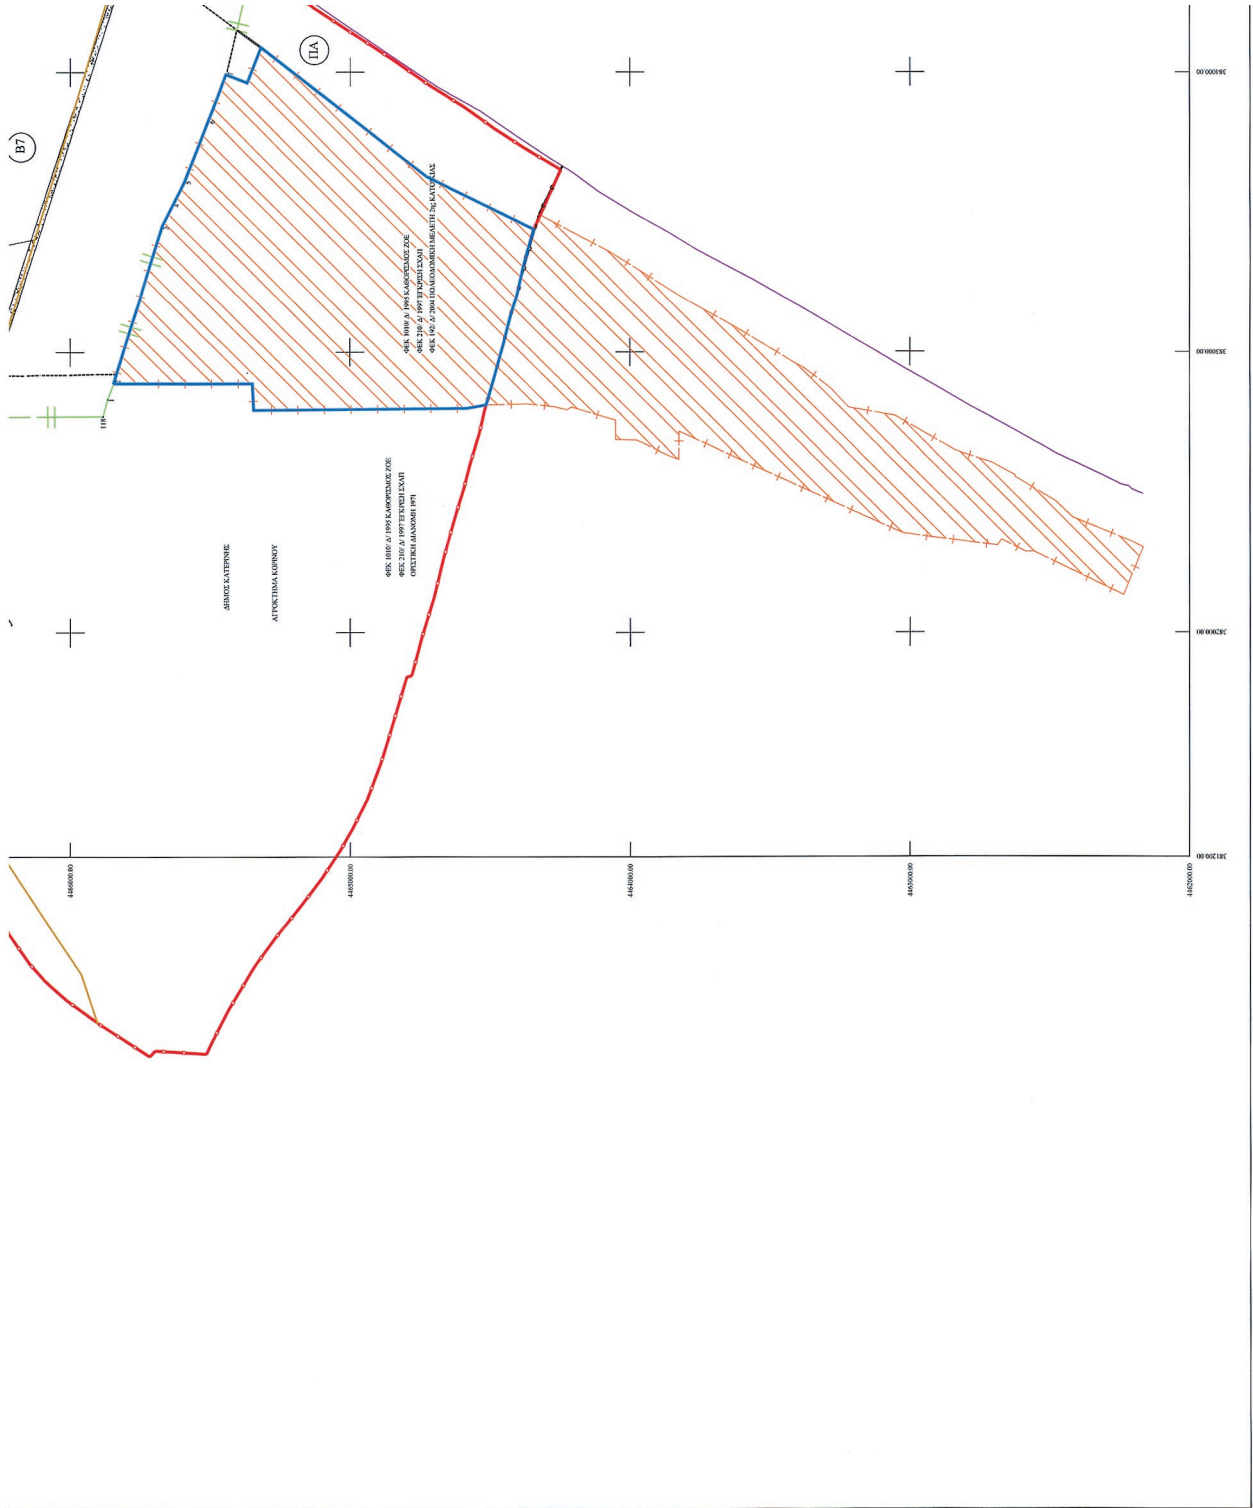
(ΠΑ)

(Β7)

ΦΕΚ 1010/ Δ/ 1995 ΚΑΘΟΡΙΣΜΟΣ ΖΟΕ
ΦΕΚ 210/ Δ/ 1997 ΕΓΚΡΙΣΗ ΣΧΑΠ
ΦΕΚ 190/ Δ/ 2004 ΠΟΛΕΟΔΟΜΙΚΗ ΜΕΛΕΤΗ 2ης ΚΑΤΟΙΚΙΑΣ

118

ΦΕΚ 1010/ Δ/ 1995 ΚΑΘΟΡΙΣΜΟΣ ΖΟΕ
ΦΕΚ 210/ Δ/ 1997 ΕΓΚΡΙΣΗ ΣΧΑΠ
ΟΡΙΣΤΙΚΗ ΔΙΑΝΟΜΗ 1971

ΔΗΜΟΣ ΚΑΤΕΡΙΝΗΣ

ΑΓΡΟΚΤΗΜΑ ΚΟΡΙΝΟΥ

384000.00

383000.00

382000.00

381200.00

4466000.00

4465000.00

4464000.00

4463000.00

4462000.00